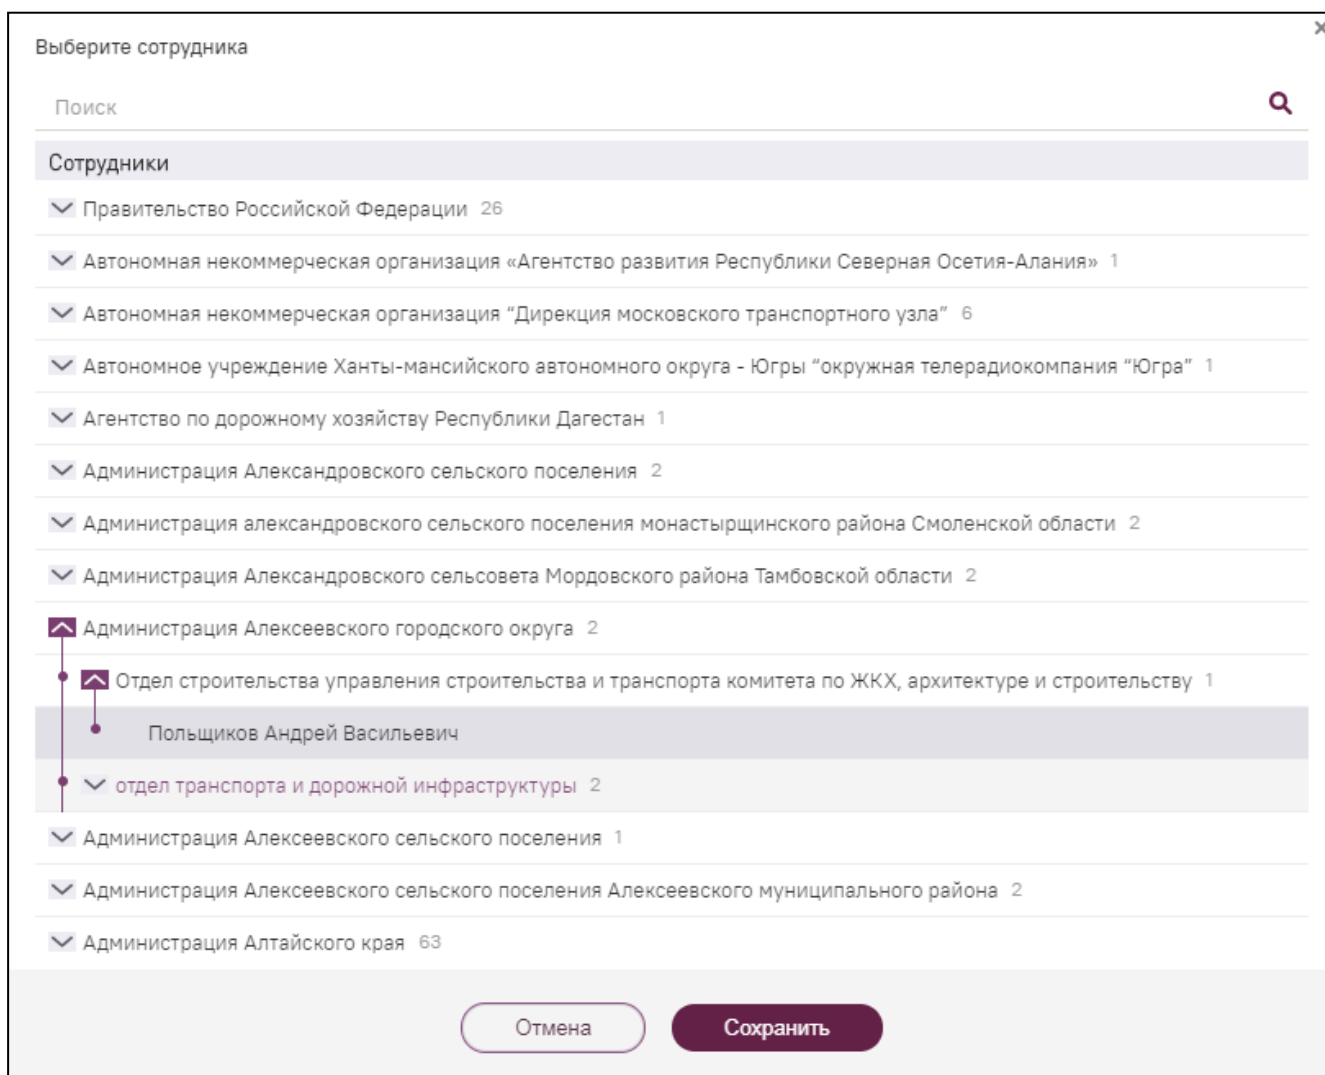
Выберите сотрудника

Поиск

Сотрудники

Правительство Российской Федерации 26

Автономная некоммерческая организация «Агентство развития Республики Северная Осетия-Алания» 1

Автономная некоммерческая организация "Дирекция московского транспортного узла" 6

Автономное учреждение Ханты-мансийского автономного округа - Югры "окружная телерадиокомпания "Югра" 1

Агентство по дорожному хозяйству Республики Дагестан 1

Администрация Александровского сельского поселения 2

Администрация александровского сельского поселения монастырщинского района Смоленской области 2

Администрация Александровского сельсовета Мордовского района Тамбовской области 2

Администрация Алексеевского городского округа 2

Отдел строительства управления строительства и транспорта комитета по ЖКХ, архитектуре и строительству 1

Польщиков Андрей Васильевич

отдел транспорта и дорожной инфраструктуры 2

Администрация Алексеевского сельского поселения 1

Администрация Алексеевского сельского поселения Алексеевского муниципального района 2

Администрация Алтайского края 63

Отмена

Сохранить